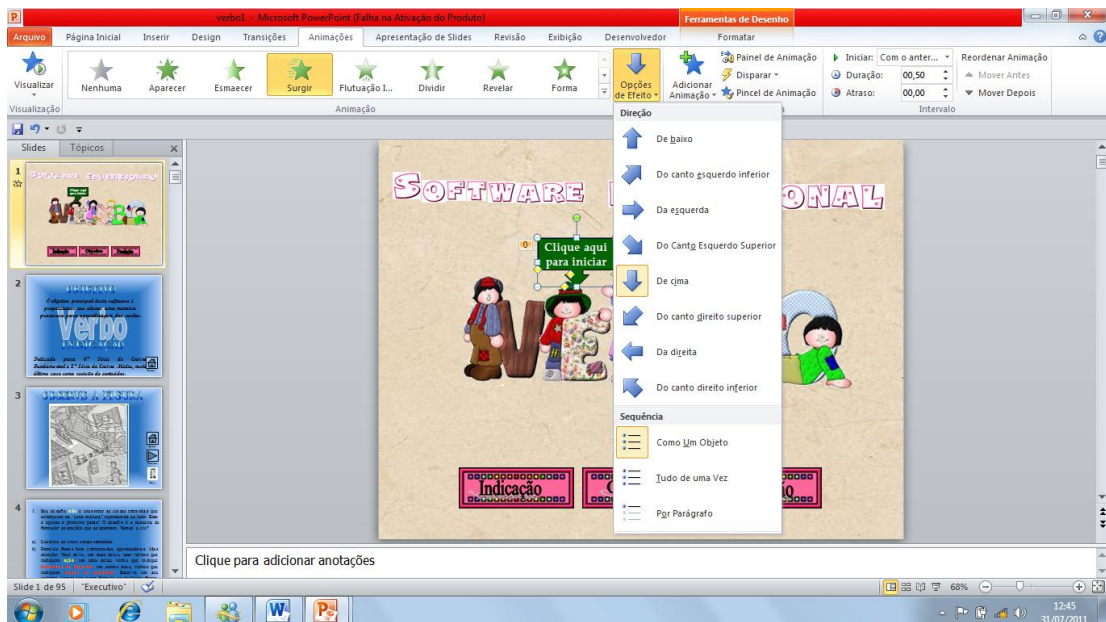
verbo1 - Microsoft PowerPoint (Falha na Ativação do Produto)

Ferramentas de Desenho

Arquivo | Página Inicial | Inserir | Design | Transições | Animações | Apresentação de Slides | Revisão | Exibição | Desenvolvedor | Formatar

Visualizar | Nenhuma | Aparecer | Esmaecer | Surgir | Flutuação I... | Dividir | Revelar | Forma | Opções de Efeito | Adicionar Animação | Painel de Animação | Disparar | Pincel de Animação | Iniciar: Com o anter... | Duração: 00,50 | Atraso: 00,00 | Reordenar Animação | Mover Antes | Mover Depois

Visualização | Animação | Intervalo

Slides | Tópicos

Direção
De baixo
Do canto esquerdo inferior
Da esquerda
Do Canto Esquerdo Superior
De cima
Do canto direito superior
Da direita
Do canto direito inferior

Sequência
Como Um Objeto
Tudo de uma Vez
Por Parágrafo

SOFTWARE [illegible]ONAL

Clique aqui para iniciar

Indicação

Clique para adicionar anotações

Slide 1 de 95 | "Executivo" | 68%

12:45
31/07/2011